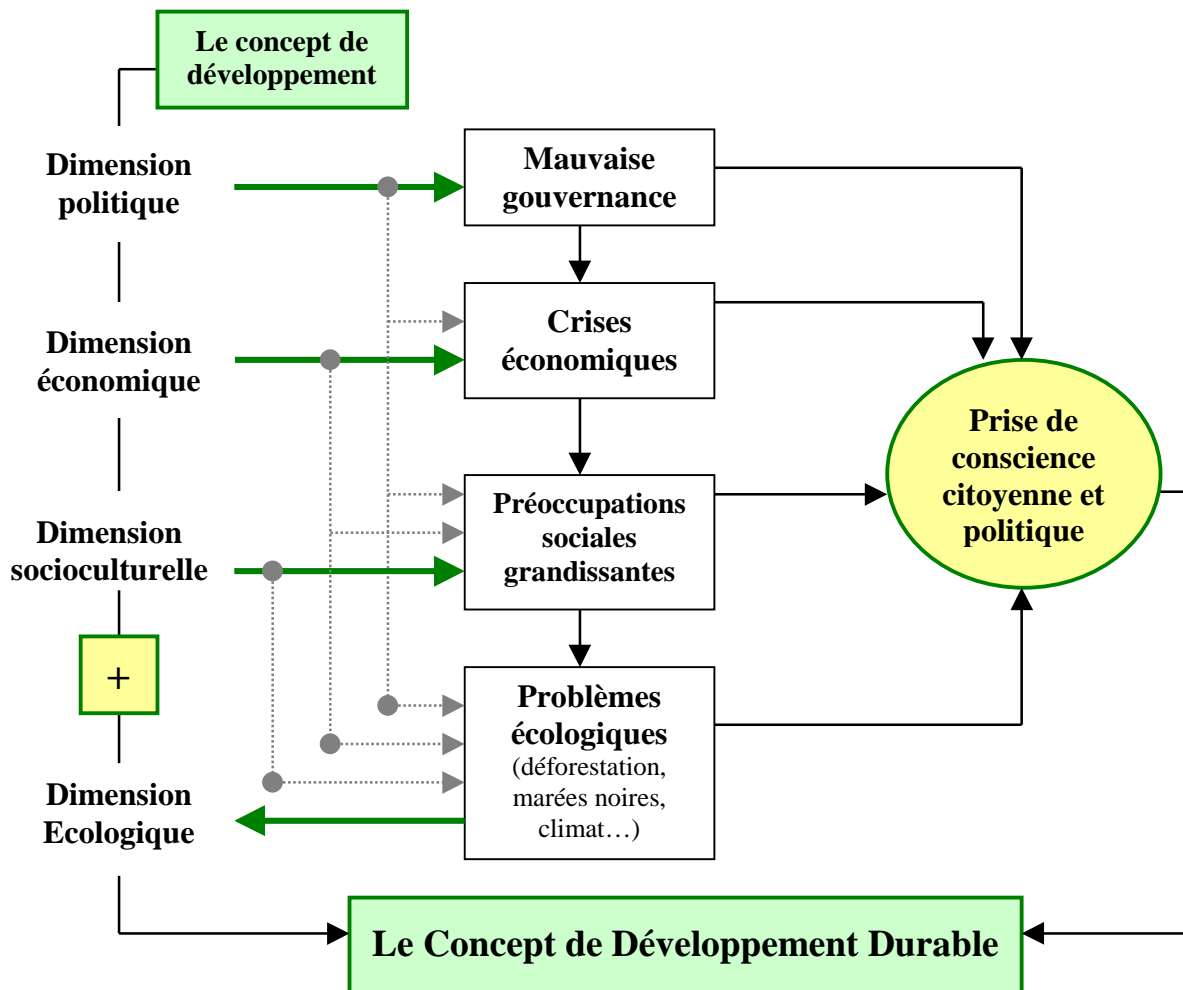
Le concept de développement

Dimension politique

Dimension économique

Dimension socioculturelle

+

Dimension Ecologique

Mauvaise gouvernance

Crises économiques

Préoccupations sociales grandissantes

Problèmes écologiques (déforestation, marées noires, climat…)

Prise de conscience citoyenne et politique

Le Concept de Développement Durable